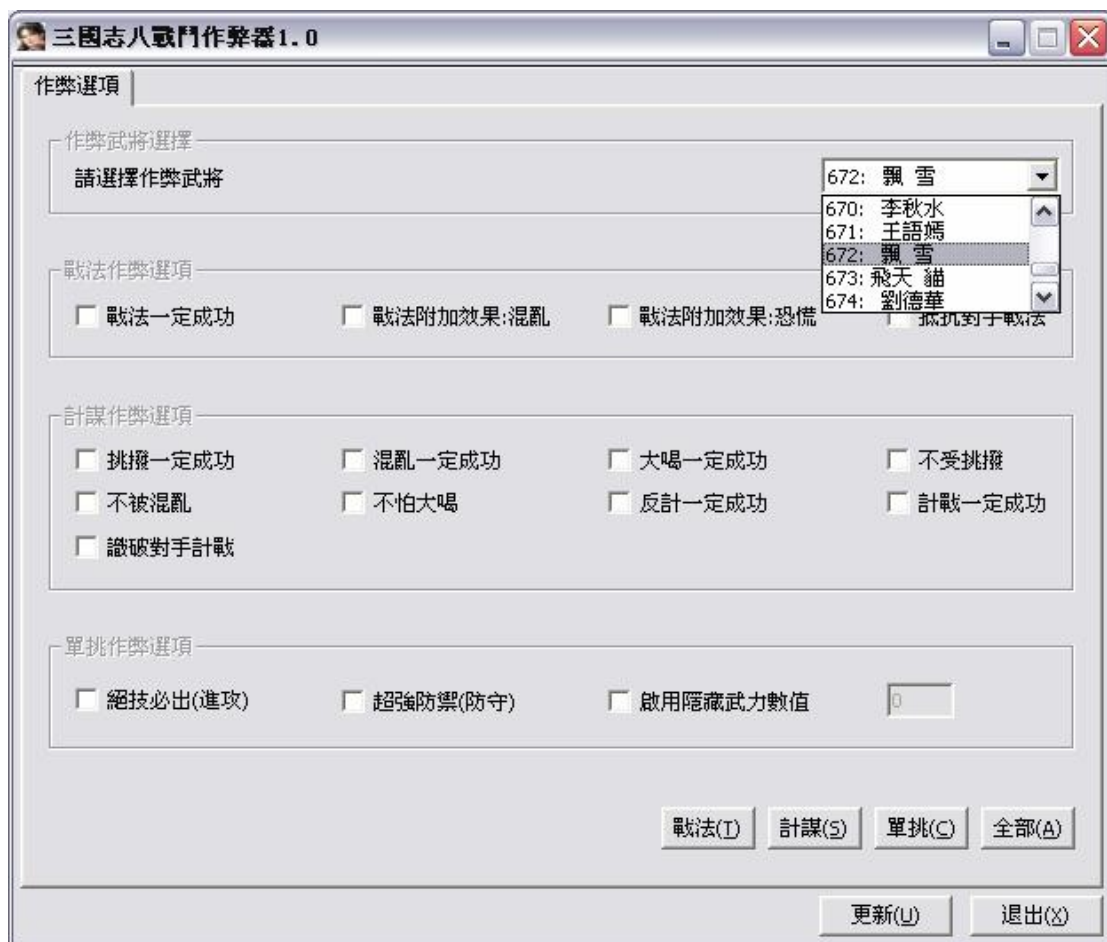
三國志八戰鬥作弊器1.0

作弊選項

作弊武將選擇

請選擇作弊武將

672: 飄 雪

670: 李秋水
671: 王語嫣
672: 飄 雪
673: 飛天 貓
674: 劉德華

戰法作弊選項

戰法一定成功

戰法附加效果:混亂

戰法附加效果:恐慌

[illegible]

計謀作弊選項

挑撥一定成功

混亂一定成功

大喝一定成功

不受挑撥

不被混亂

不怕大喝

反計一定成功

計戰一定成功

識破對手計戰

單挑作弊選項

絕技必出(進攻)

超強防禦(防守)

啟用隱藏武力數值

0

戰法(T)

計謀(S)

單挑(C)

全部(A)

更新(U)

退出(X)